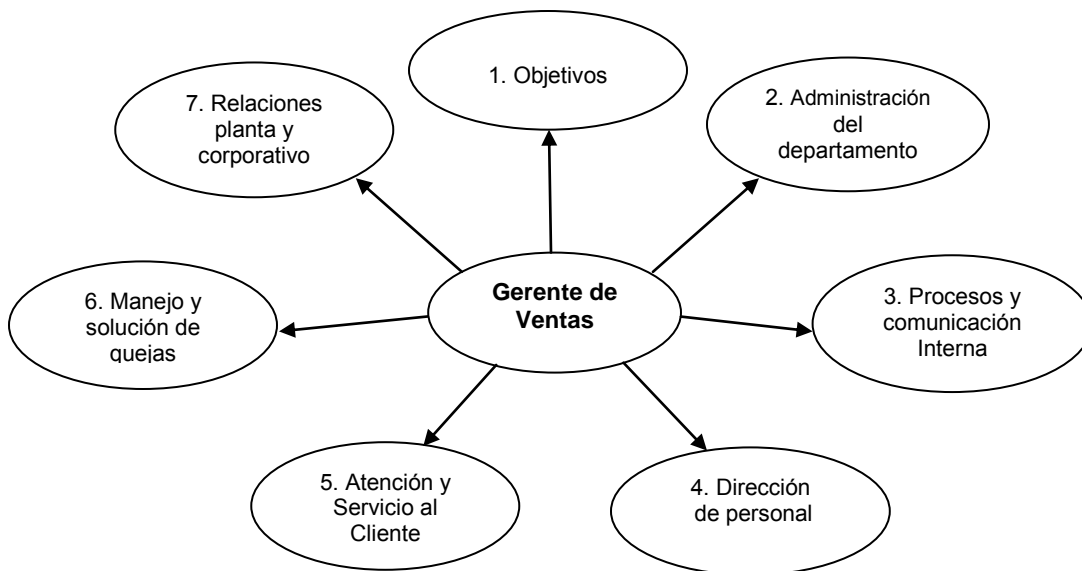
1. Objetivos

7. Relaciones planta y corporativo

2. Administración del departamento

Gerente de Ventas

6. Manejo y solución de quejas

3. Procesos y comunicación Interna

5. Atención y Servicio al Cliente

4. Dirección de personal